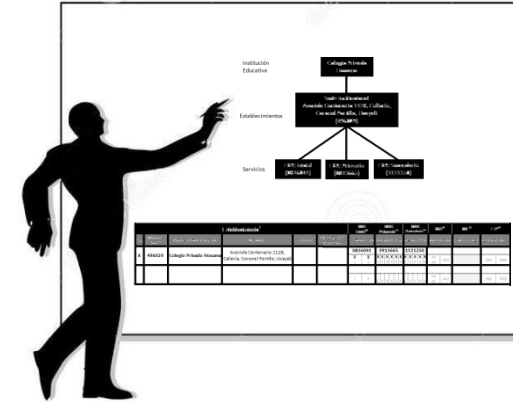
Institución Educativa

Colegio Privado Hosanna

Establecimientos

Sede Institucional
Avenida Centenario 1128, Callería, Coronel Portillo, Ucayali
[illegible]

Servicios

EBR: Inicial
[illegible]

EBR: Primaria
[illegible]

EBR: Secundaria
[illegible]

Establecimiento

| | | | | | | | | | | | | | | |
|---|---|---|---|---|---|---|---|---|---|---|---|---|---|---|
| X | 496029 | Colegio Privado Hosanna | Avenida Centenario 1128, Callería, Coronel Portillo, Ucayali | | | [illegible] | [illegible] | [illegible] | | | | | | |